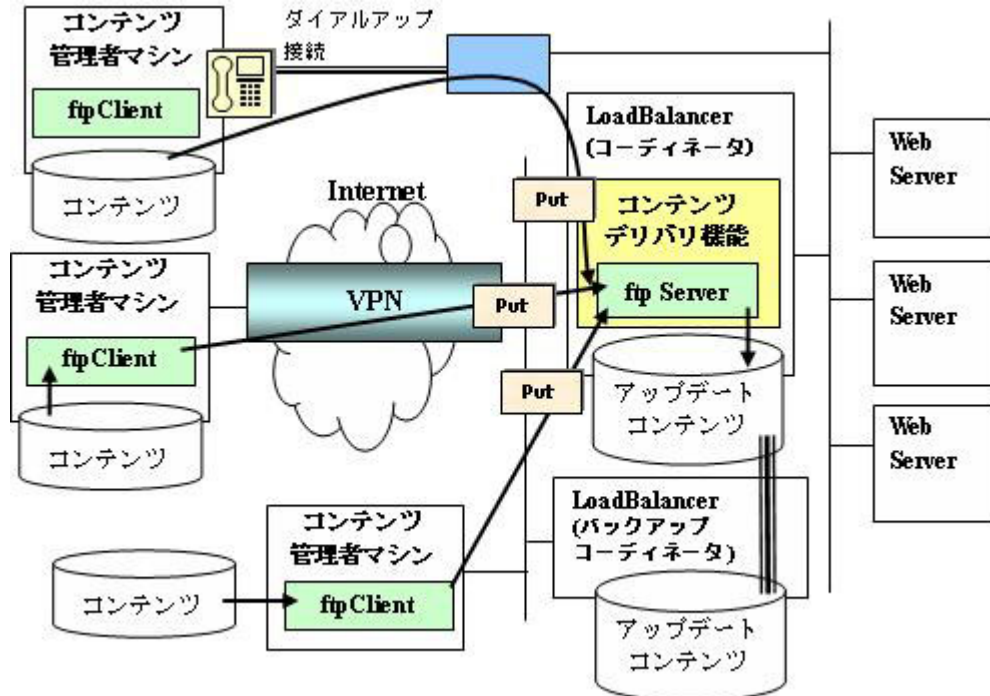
コンテンツ管理者マシン

ftpClient

コンテンツ

ダイアルアップ接続

LoadBalancer
(コーディネータ)

Web Server

Internet

Put

コンテンツデリバリ機能

コンテンツ管理者マシン

VPN

Put

ftp Server

Web Server

ftpClient

Put

アップデートコンテンツ

Web Server

コンテンツ

LoadBalancer
(バックアップコーディネータ)

コンテンツ管理者マシン

コンテンツ

ftpClient

アップデートコンテンツ